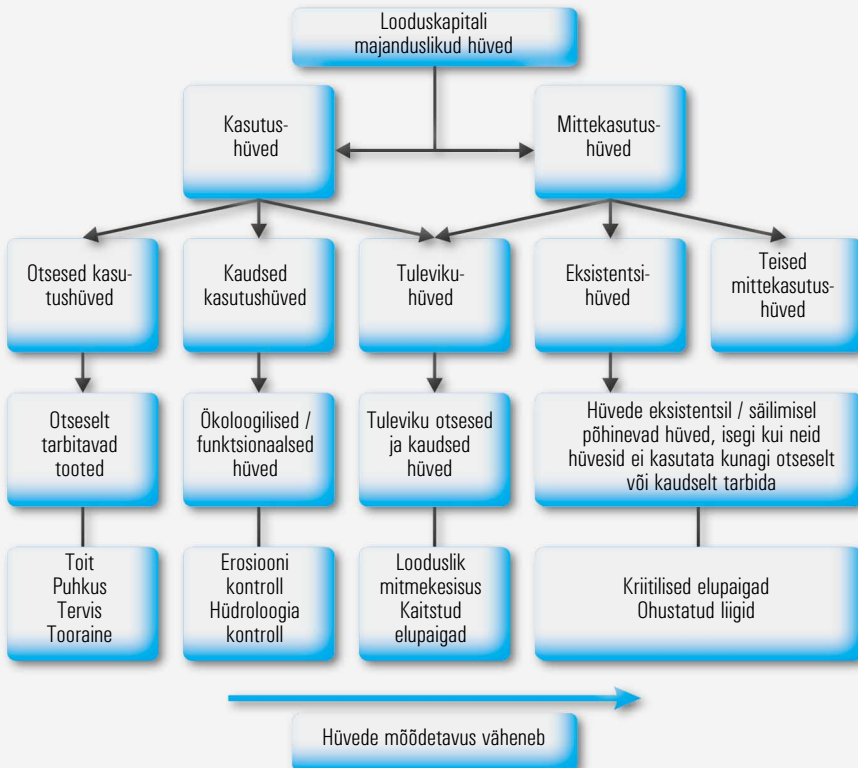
Looduskapitali majanduslikud hüved

Kasutushüved

Mittekasutushüved

Otsesed kasutushüved

Kaudsed kasutushüved

Tulevikuhüved

Eksistentsihüved

Teised mittekasutushüved

Otseselt tarbitavad tooted

Ökoloogilised / funktsionaalsed hüved

Tuleviku otsesed ja kaudsed hüved

Hüvede eksistentsil / säilimisel põhinevad hüved, isegi kui neid hüvesid ei kasutata kunagi otseselt või kaudselt tarbida

Toit
Puhkus
Tervis
Tooraine

Erosiooni kontroll
Hüdroloogia kontroll

Looduslik mitmekesisus
Kaitstud elupaigad

Kriitilised elupaigad
Ohustatud liigid

Hüvede mõõdetavus väheneb